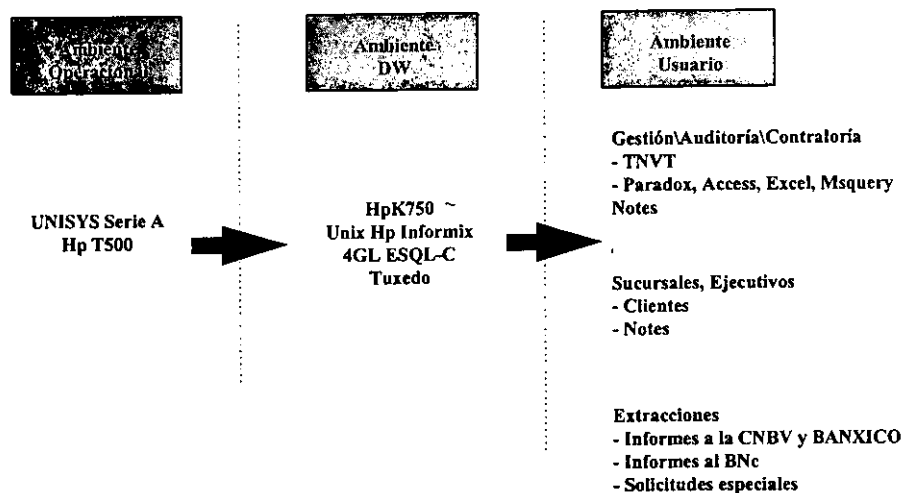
Ambiente Operacional

Ambiente DW

Ambiente Usuario

UNISYS Serie A
Hp T500

HpK750 ~
Unix Hp Informix
4GL ESQL-C
Tuxedo

Gestión\Auditoría\Contraloría
- TNVT
- Paradox, Access, Excel, Msquery
Notes

Sucursales, Ejecutivos
- Clientes
- Notes

Extracciones
- Informes a la CNBV y BANXICO
- Informes al BNc
- Solicitudes especiales